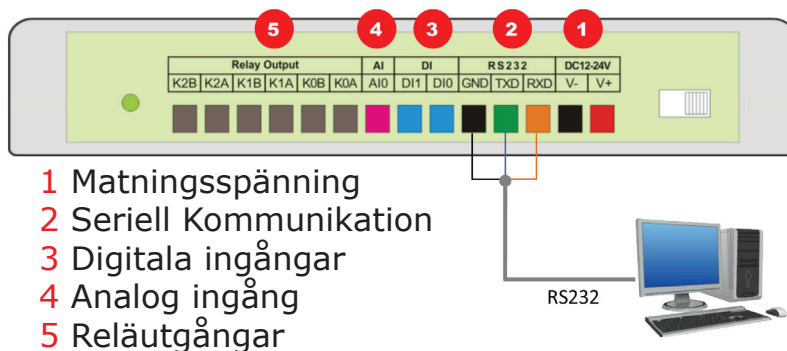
5 4 3 2 1

| Relay Output | | | | | | AI | DI | | RS232 | | | DC12-24V | |
|---|---|---|---|---|---|---|---|---|---|---|---|---|---|
| K2B | K2A | K1B | K1A | K0B | K0A | AI0 | DI1 | DI0 | GND | TXD | RXD | V- | V+ |

1 Matningsspänning
2 Seriell Kommunikation
3 Digitala ingångar
4 Analog ingång
5 Reläutgångar

RS232